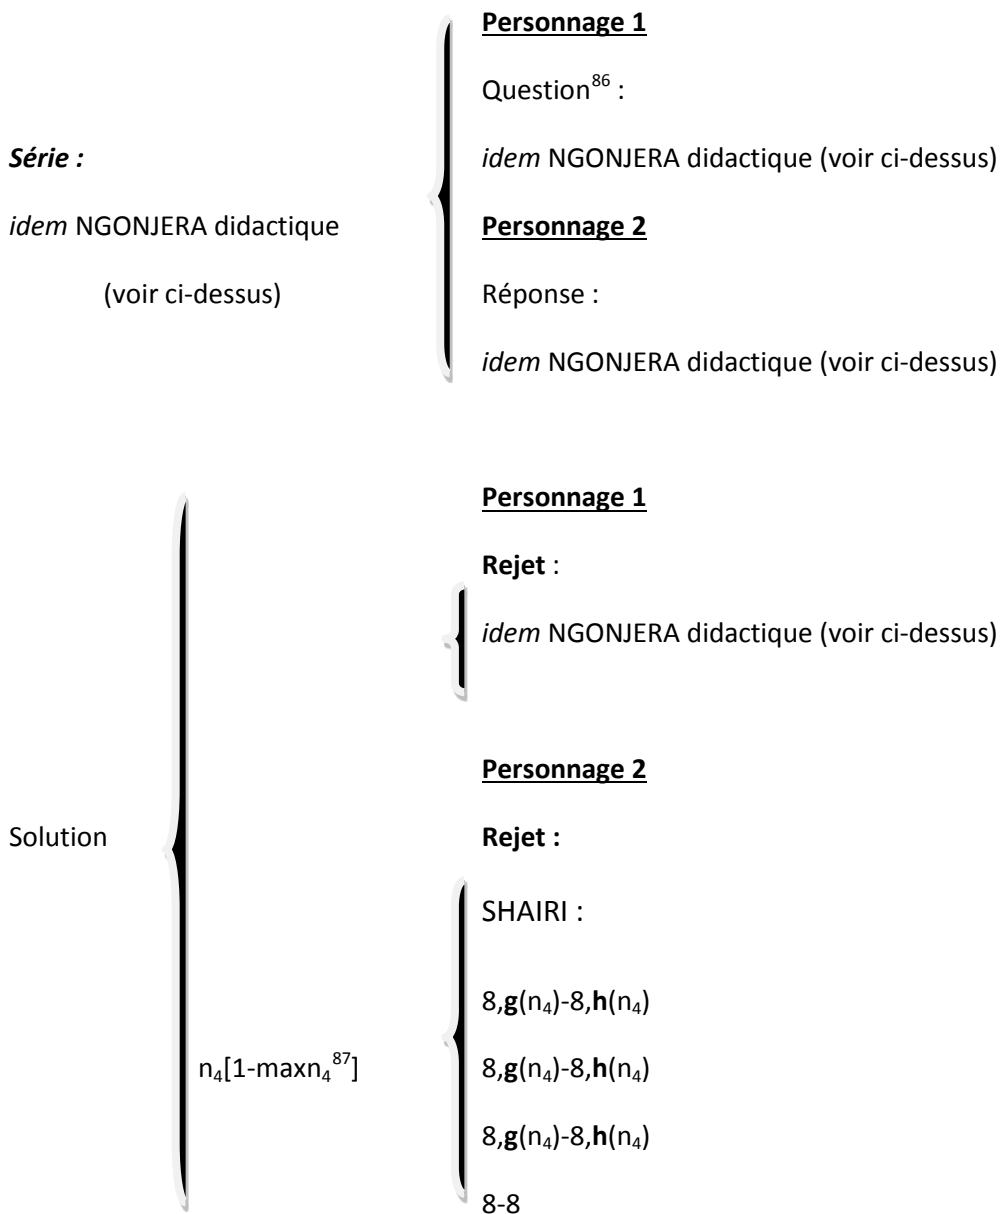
Série :

idem NGONJERA didactique

(voir ci-dessus)

Personnage 1

Question$^{86}$ :

idem NGONJERA didactique (voir ci-dessus)

Personnage 2

Réponse :

idem NGONJERA didactique (voir ci-dessus)

Solution

Personnage 1

Rejet :

idem NGONJERA didactique (voir ci-dessus)

Personnage 2

Rejet :

$n_4[1\text{-max}n_4^{87}]$

SHAIRI :

8,$\mathbf{g}(n_4)$-8,$\mathbf{h}(n_4)$

8,$\mathbf{g}(n_4)$-8,$\mathbf{h}(n_4)$

8,$\mathbf{g}(n_4)$-8,$\mathbf{h}(n_4)$

8-8